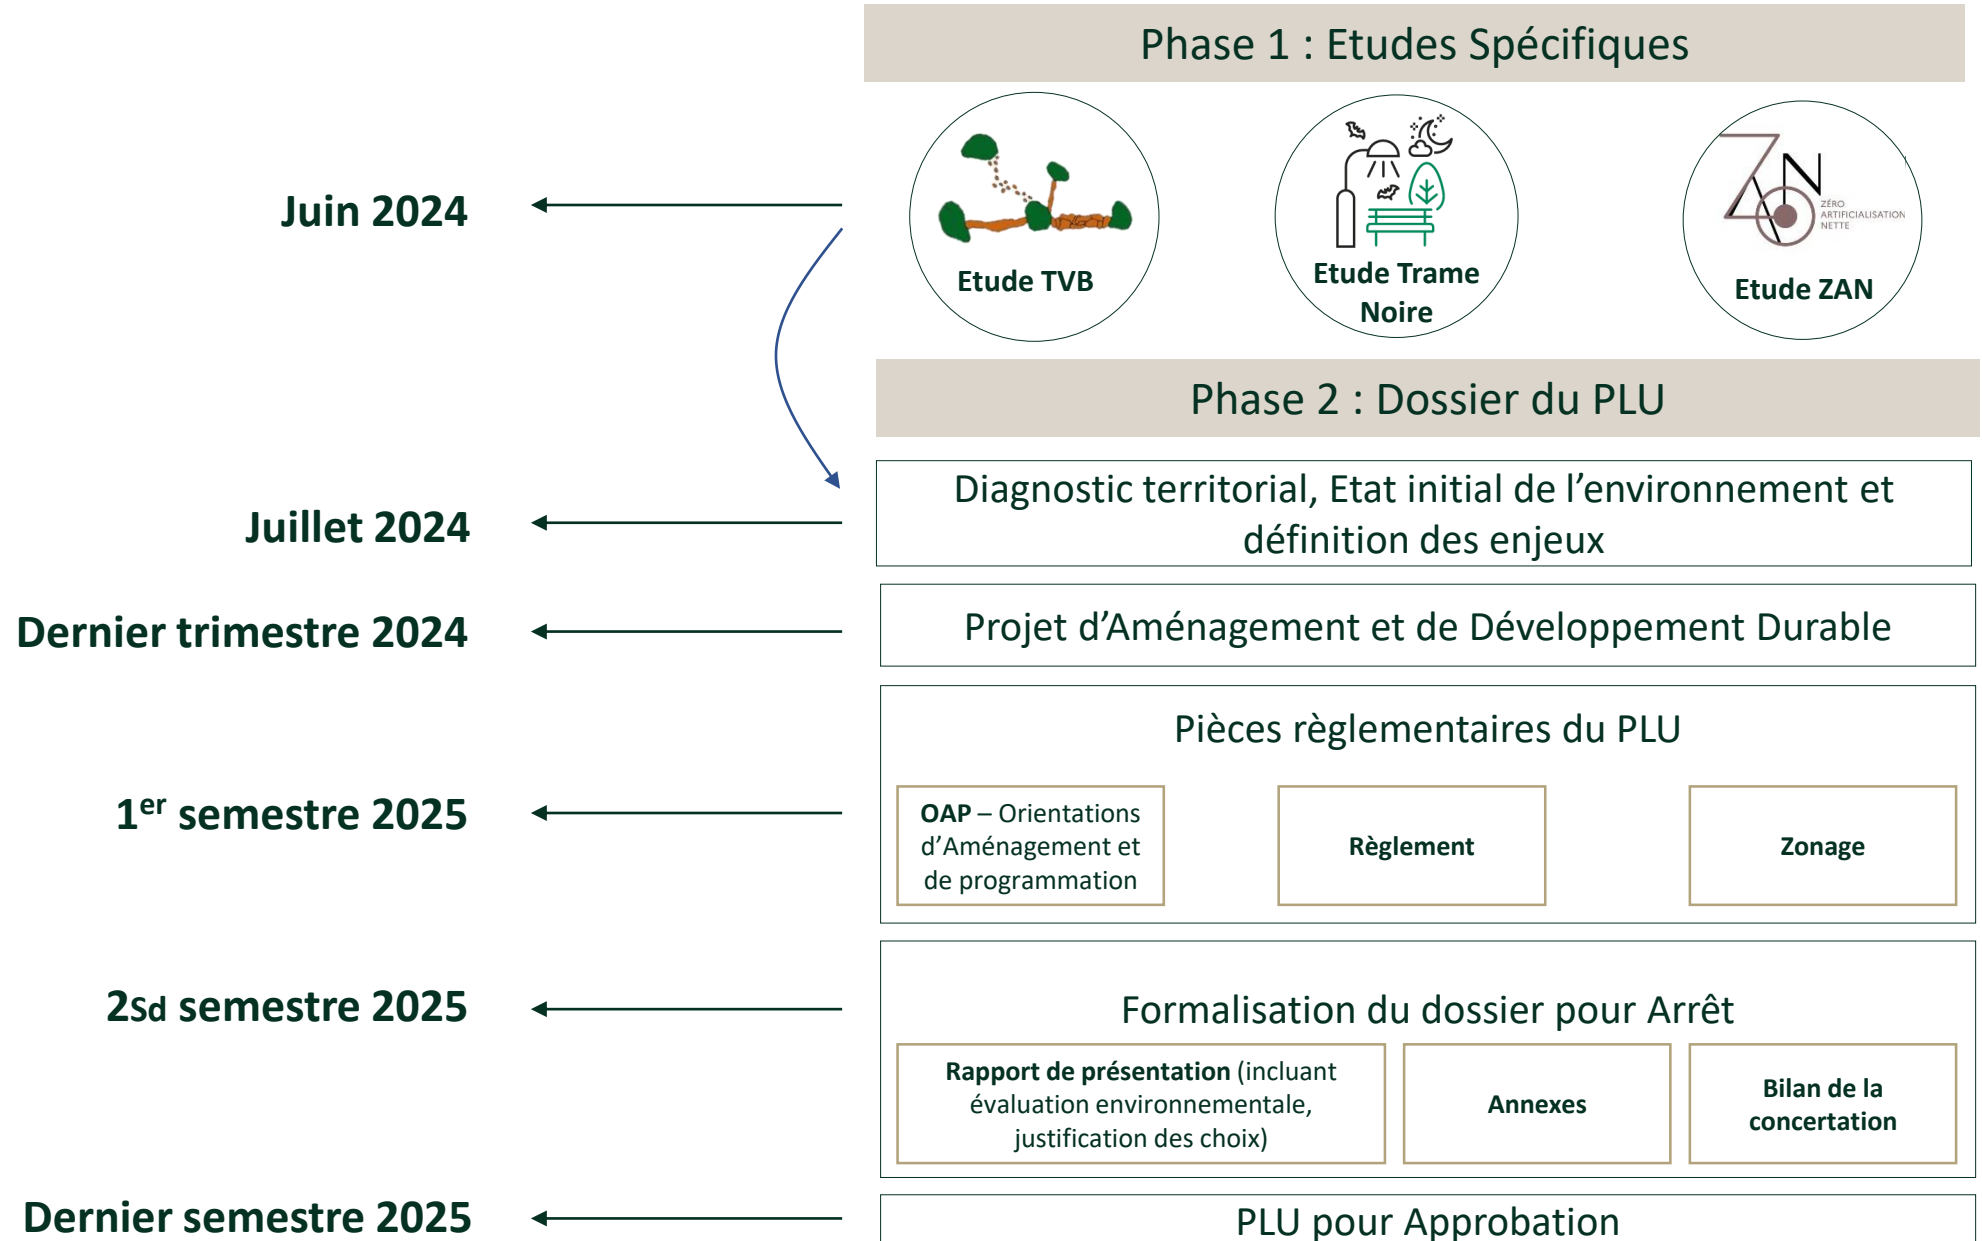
Phase 1 : Etudes Spécifiques

Juin 2024

Etude TVB

Etude Trame Noire

ZÉRO ARTIFICIALISATION NETTE

Etude ZAN

Phase 2 : Dossier du PLU

Juillet 2024

Diagnostic territorial, Etat initial de l'environnement et définition des enjeux

Dernier trimestre 2024

Projet d'Aménagement et de Développement Durable

Pièces règlementaires du PLU

$1^{er}$ semestre 2025

OAP – Orientations d'Aménagement et de programmation

Règlement

Zonage

2sd semestre 2025

Formalisation du dossier pour Arrêt

Rapport de présentation (incluant évaluation environnementale, justification des choix)

Annexes

Bilan de la concertation

Dernier semestre 2025

PLU pour Approbation